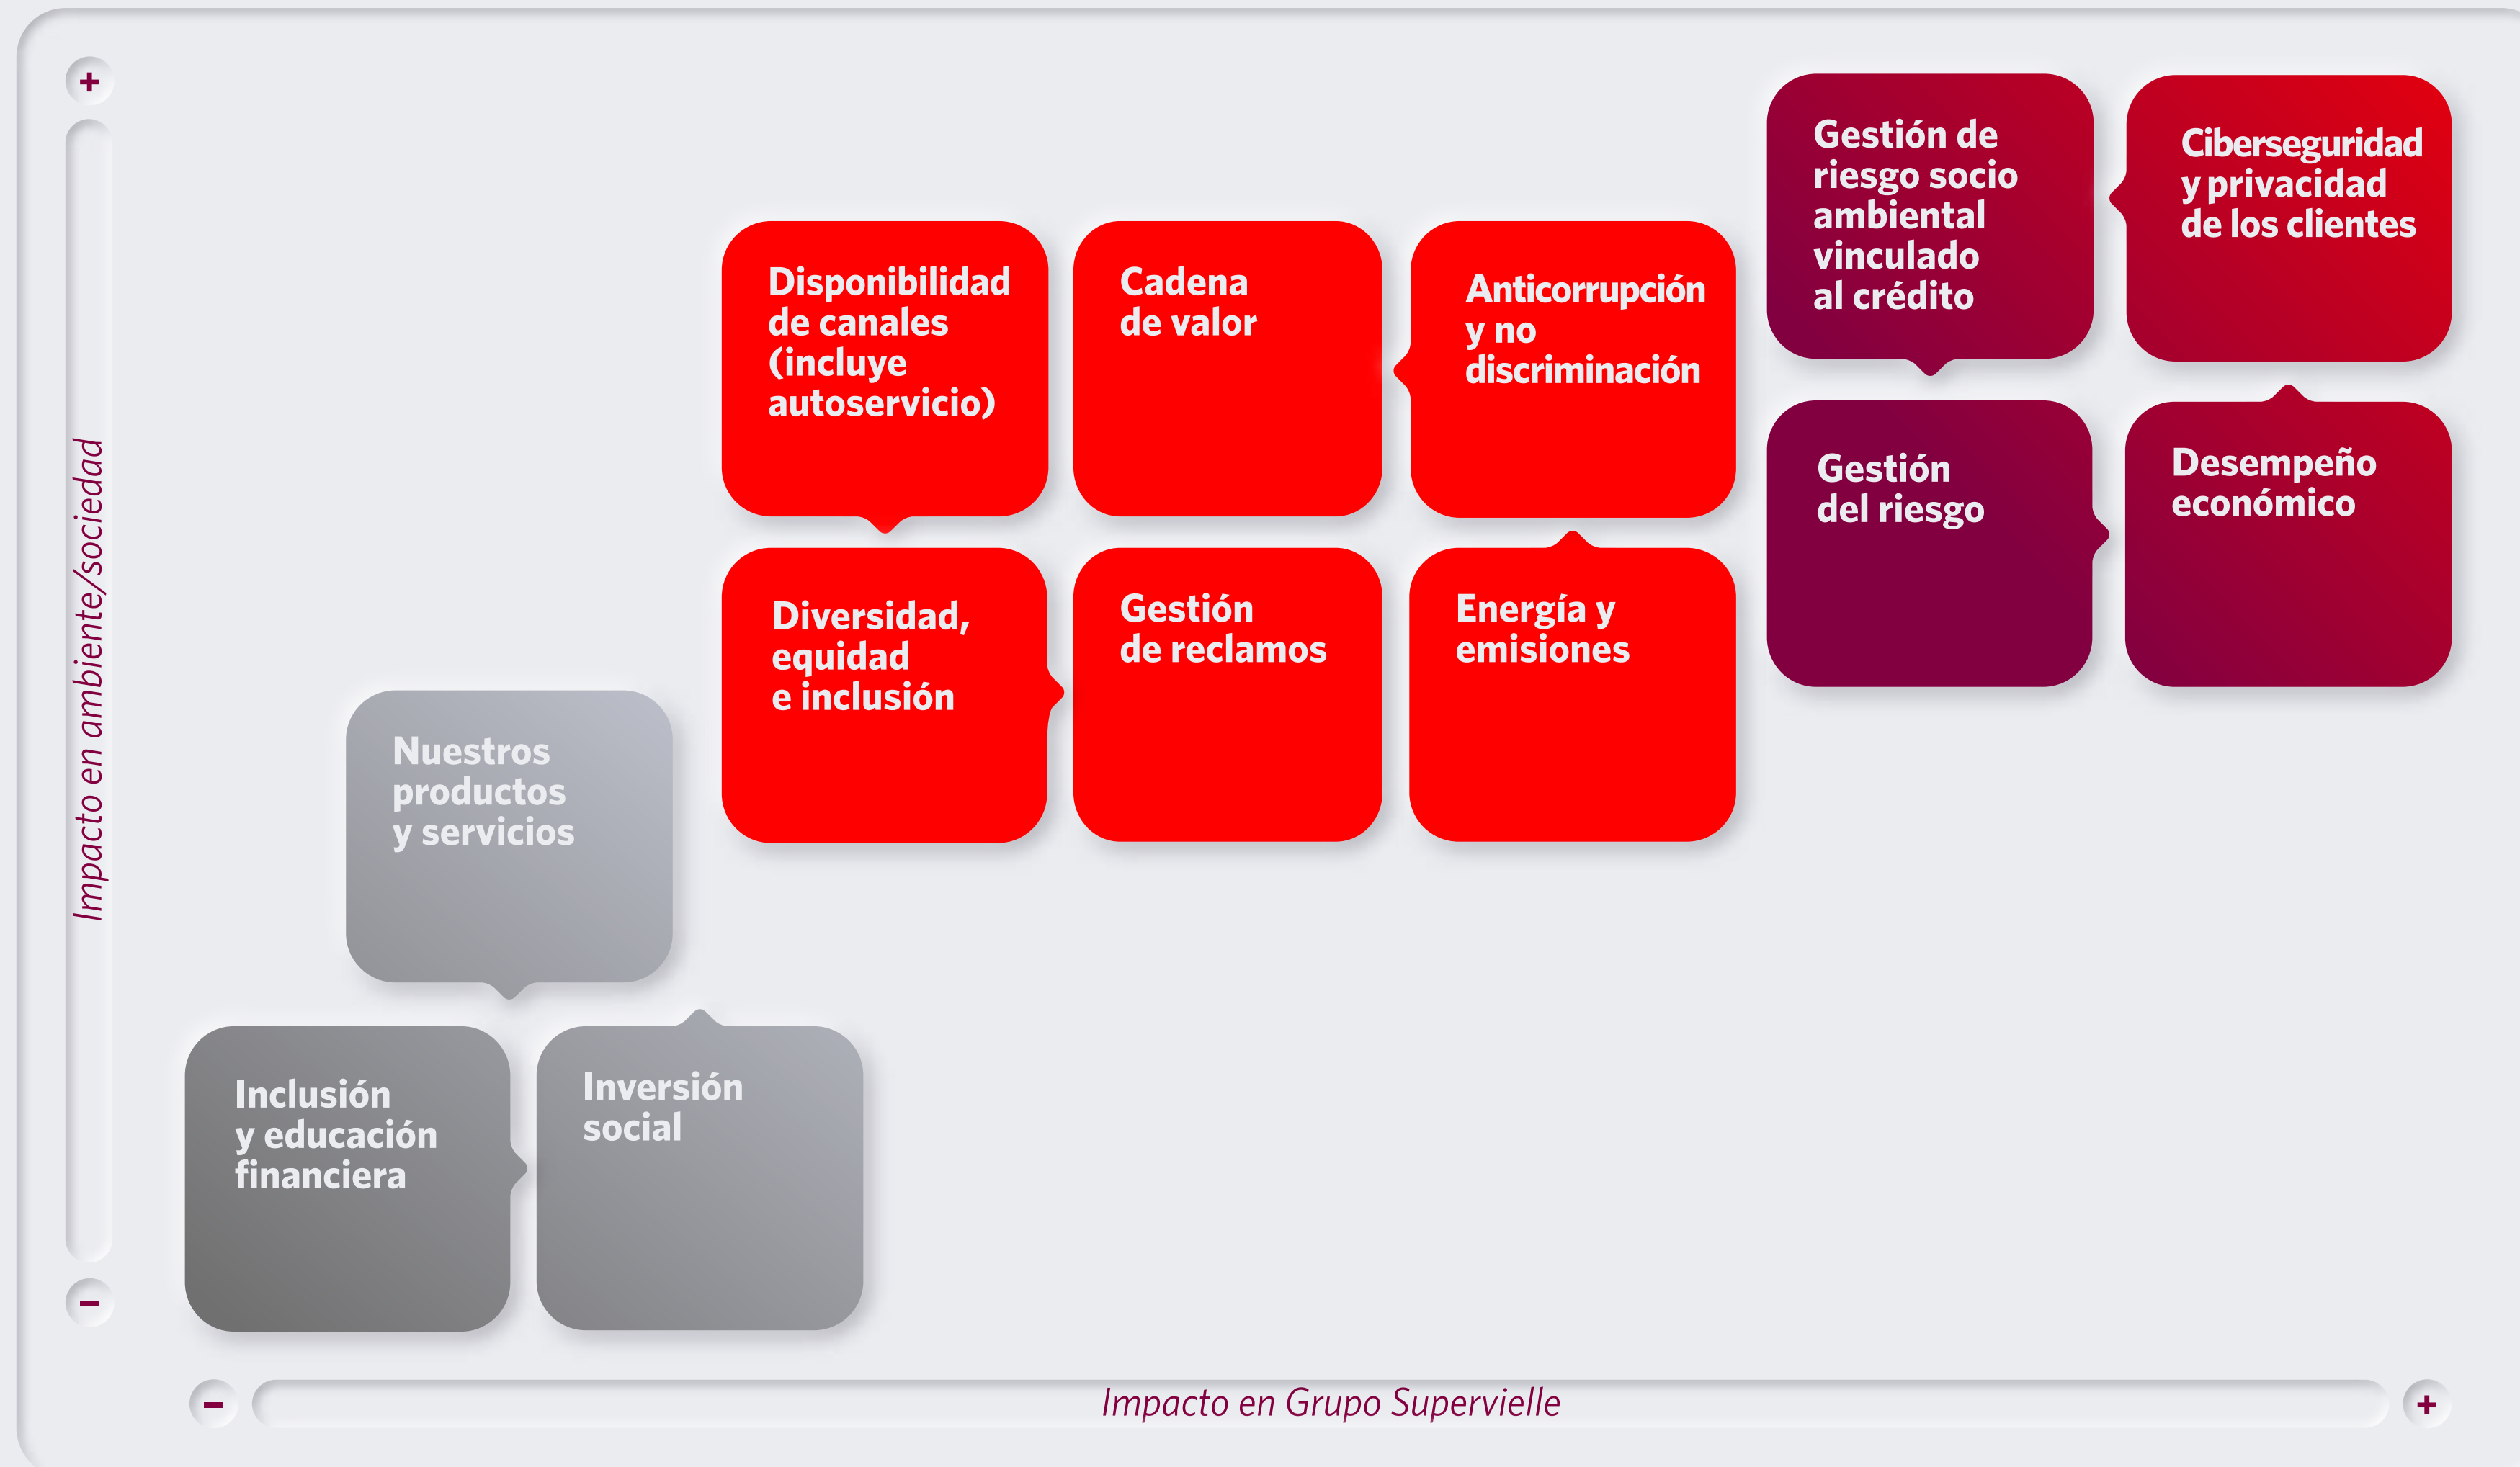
+

Impacto en ambiente/sociedad

−

Gestión de riesgo socio ambiental vinculado al crédito

Ciberseguridad y privacidad de los clientes

Disponibilidad de canales (incluye autoservicio)

Cadena de valor

Anticorrupción y no discriminación

Gestión del riesgo

Desempeño económico

Diversidad, equidad e inclusión

Gestión de reclamos

Energía y emisiones

Nuestros productos y servicios

Inclusión y educación financiera

Inversión social

−

Impacto en Grupo Supervielle

+